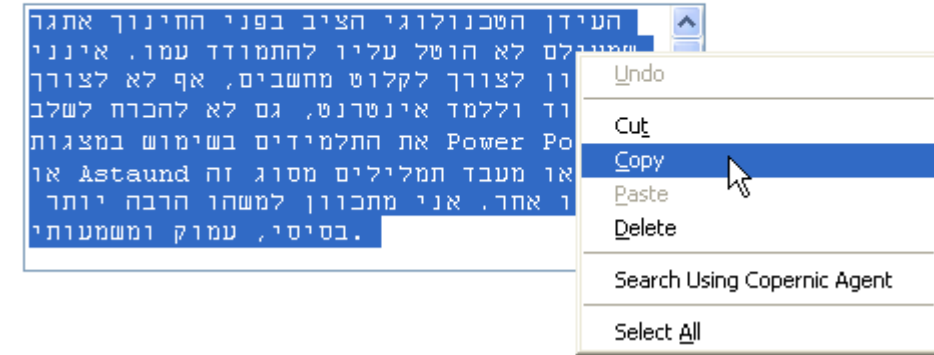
העידן הטכנולוגי הציב בפני החינוך אתגר שמעולם לא הוטל עליו להתמודד עמו. אינני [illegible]ון לצורך לקלוט מחשבים, אף לא לצורך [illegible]וד וללמד אינטרנט, גם לא להכרח לשלב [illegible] את התלמידים בשימוש במצגות Power Po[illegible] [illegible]או מעבד תמלילים מסוג זה Astaund או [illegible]ו אחר. אני מתכוון למשהו הרבה יותר בסיסי, עמוק ומשמעותי.

Undo
Cut
Copy
Paste
Delete
Search Using Copernic Agent
Select All